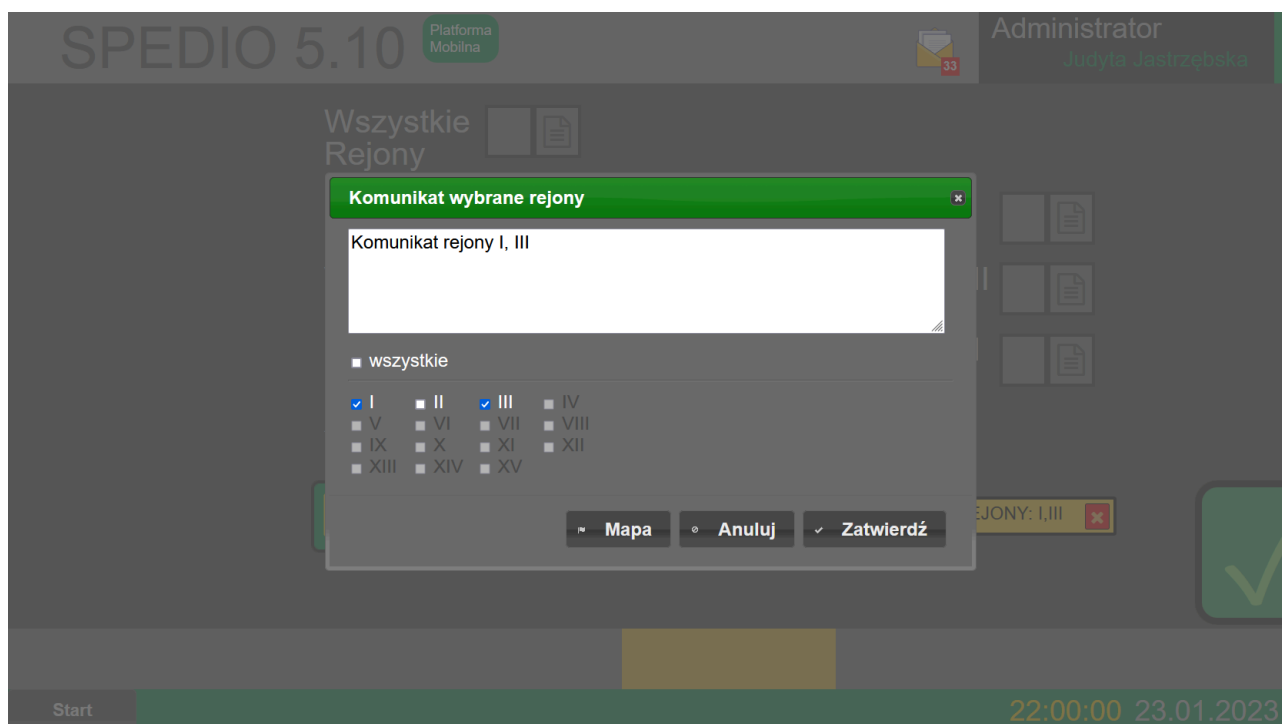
SPEDIO 5.10 Platforma Mobilna

33

Administrator
Judyta Jastrzębska

Wszystkie Rejony

Komunikat wybrane rejony

Komunikat rejony I, III

wszystkie

I II III IV
V VI VII VIII
IX X XI XII
XIII XIV XV

Mapa Anuluj Zatwierdź

EJONY: I,III

Start

22:00:00 23.01.2023